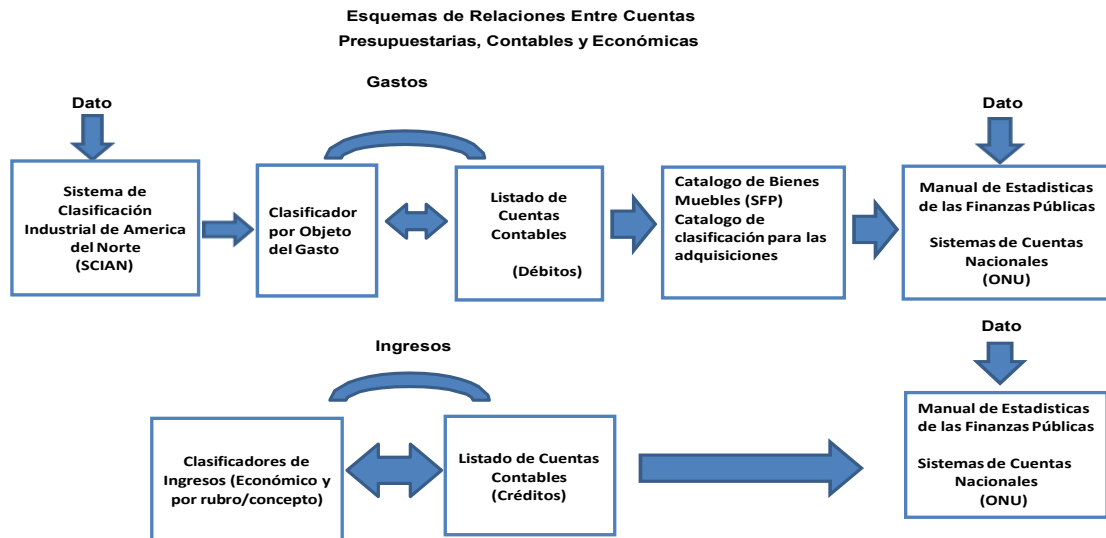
Esquemas de Relaciones Entre Cuentas
Presupuestarias, Contables y Económicas

Gastos

Dato

Sistema de Clasificación Industrial de America del Norte (SCIAN)

Clasificador por Objeto del Gasto

Listado de Cuentas Contables

(Débitos)

Catalogo de Bienes Muebles (SFP)
Catalogo de clasificación para las adquisiciones

Dato

Manual de Estadisticas de las Finanzas Públicas

Sistemas de Cuentas Nacionales
(ONU)

Ingresos

Dato

Clasificadores de Ingresos (Económico y por rubro/concepto)

Listado de Cuentas Contables
(Créditos)

Manual de Estadisticas de las Finanzas Públicas

Sistemas de Cuentas Nacionales
(ONU)